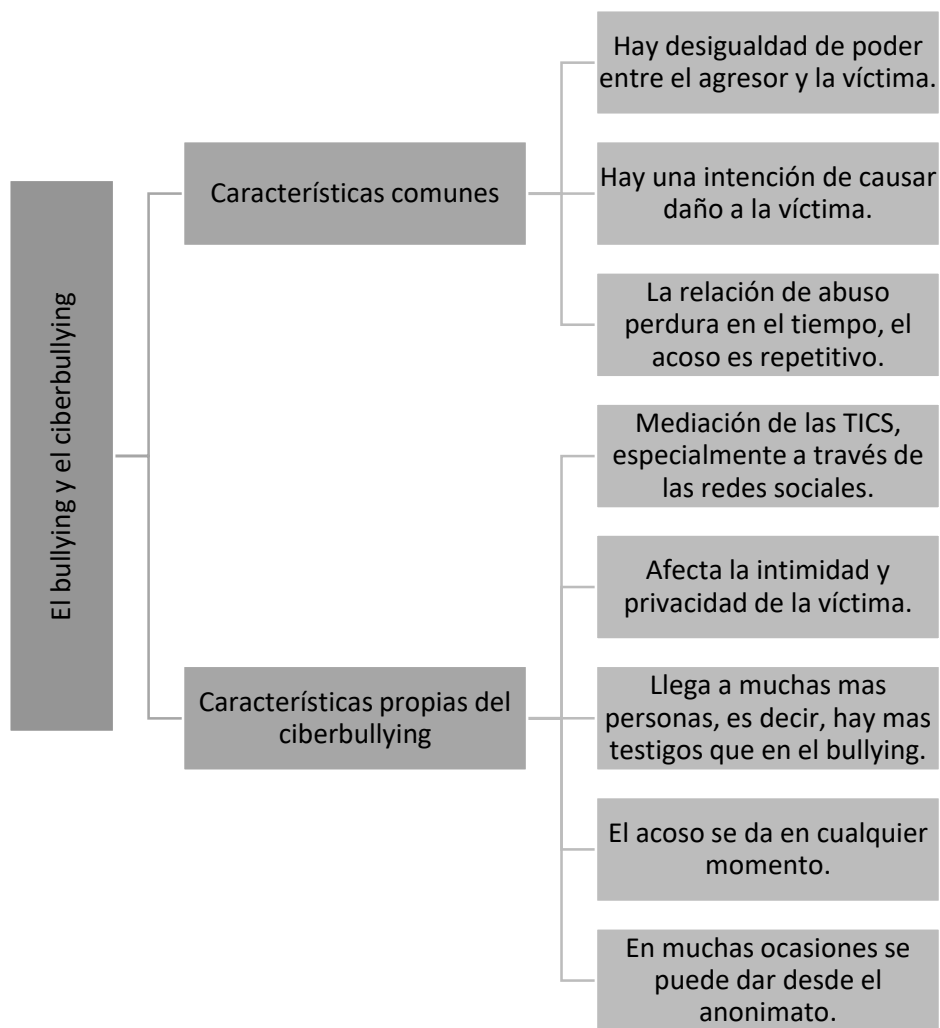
El bullying y el ciberbullying

Características comunes

Hay desigualdad de poder entre el agresor y la víctima.

Hay una intención de causar daño a la víctima.

La relación de abuso perdura en el tiempo, el acoso es repetitivo.

Características propias del ciberbullying

Mediación de las TICS, especialmente a través de las redes sociales.

Afecta la intimidad y privacidad de la víctima.

Llega a muchas mas personas, es decir, hay mas testigos que en el bullying.

El acoso se da en cualquier momento.

En muchas ocasiones se puede dar desde el anonimato.